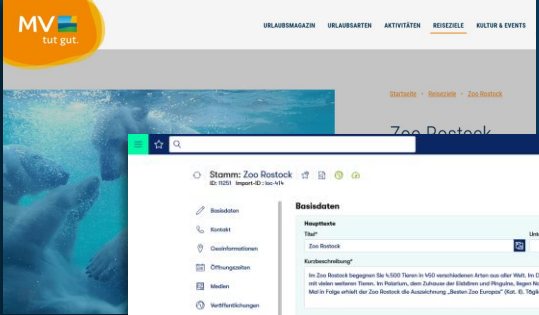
MV tut gut.

URLAUBSMAGAZIN URLAUBSARTEN AKTIVITÄTEN REISEZIELE KULTUR & EVENTS

Startseite • Reiseziele • Zoo Rostock

Zoo Rostock

Stamm: Zoo Rostock
ID: 11251 Import-ID: tac-414

Basisdaten
Kontakt
Geoinformationen
Öffnungszeiten
Medien
Veröffentlichungen

Basisdaten

Haupttexte

Titel*
Zoo Rostock

Kurzbeschreibung*
Im Zoo Rostock begegnen Sie 4.500 Tieren in 450 verschiedenen Arten aus aller Welt. Im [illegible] mit vielen weiteren Tieren. Im Polarium, dem Zuhause der Eisbären und Pinguine, liegen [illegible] Mal in Folge erhielt der Zoo Rostock die Auszeichnung „Bester Zoo Europas" (Kat. II). Täglic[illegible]